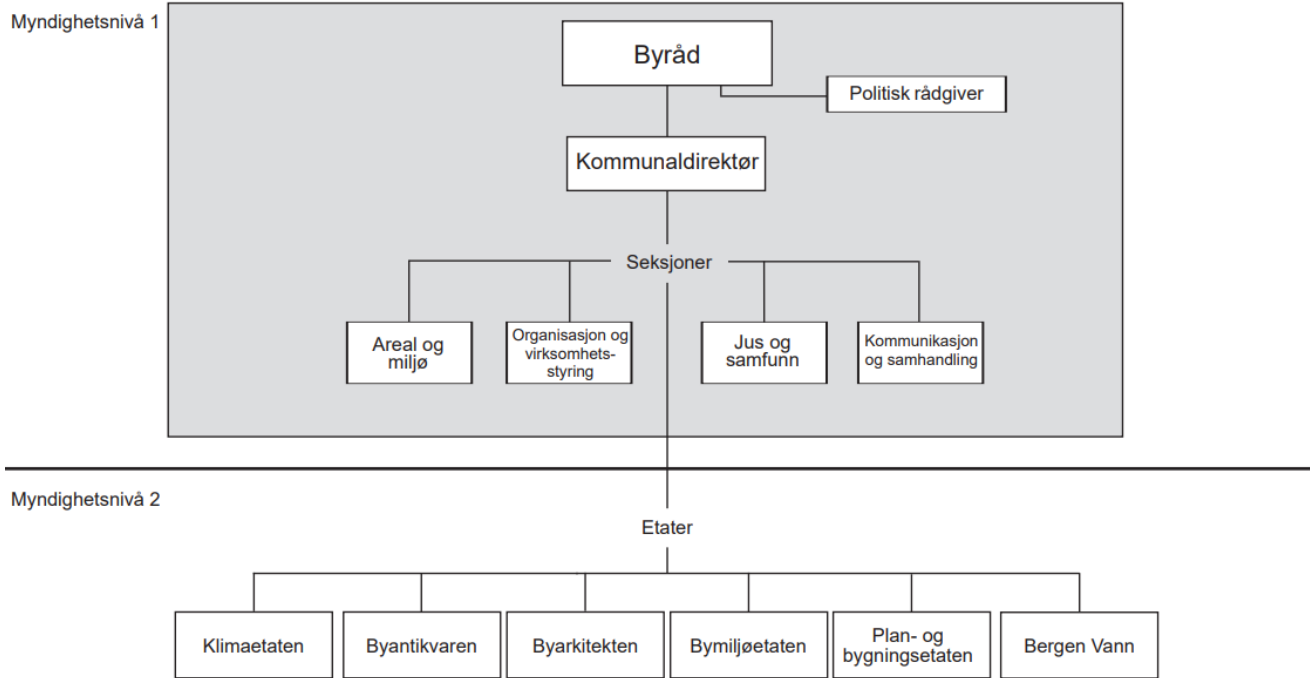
Myndighetsnivå 1

Byråd

Politisk rådgiver

Kommunaldirektør

Seksjoner

Areal og miljø

Organisasjon og virksomhets-styring

Jus og samfunn

Kommunikasjon og samhandling

Myndighetsnivå 2

Etater

Klimaetaten

Byantikvaren

Byarkitekten

Bymiljøetaten

Plan- og bygningsetaten

Bergen Vann